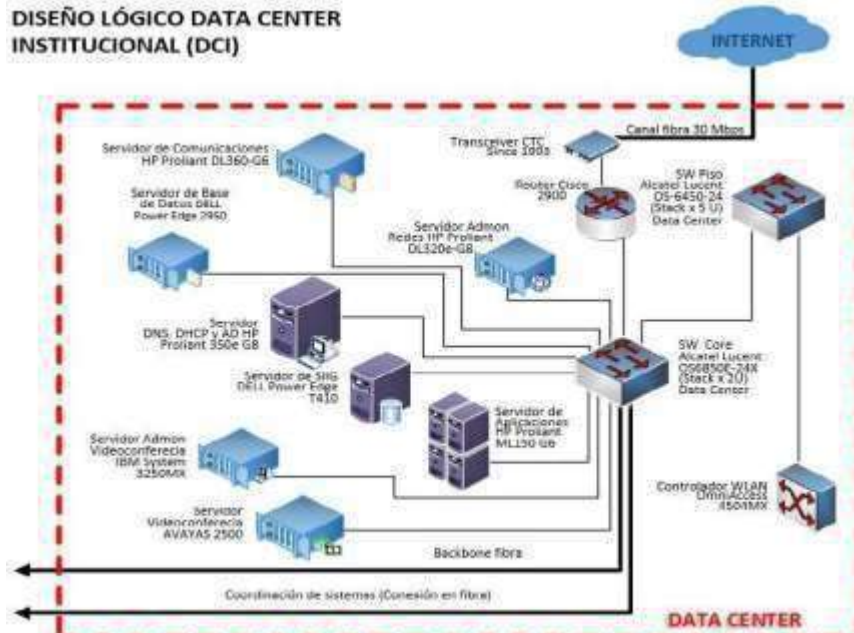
DISEÑO LÓGICO DATA CENTER INSTITUCIONAL (DCI)

INTERNET

Canal fibra 30 Mbps

Transceiver CTC Since 1003

Servidor de Comunicaciones HP Proliant DL360-G6

Router Cisco 2900

SW Piso Alcatel Lucent OS-6450-24 (Stack x 5 U) Data Center

Servidor de Base de Datos DELL Power Edge 2950

Servidor Admon Redes HP Proliant DL320e-G8

Servidor DNS, DHCP y AD HP Proliant 350e G8

SW Core Alcatel Lucent OS6850E-24X (Stack x 20) Data Center

Servidor de SIIG DELL Power Edge T410

Servidor de Aplicaciones HP Proliant ML150 G6

Servidor Admon Videoconferecia IBM System 3250MX

Controlador WLAN OmniAccess 4504MX

Servidor Videoconferecia AVAYAS 2500

Backbone fibra

Coordinación de sistemas (Conexión en fibra)

DATA CENTER